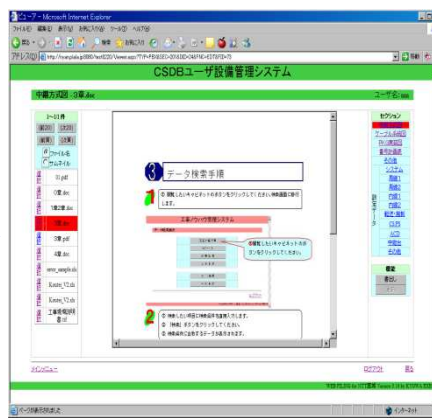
ビューア - Microsoft Internet Explorer

ファイル(F) 編集(E) 表示(V) お気に入り(A) ツール(T) ヘルプ(H)

戻る 検索 お気に入り

アドレス(D) http://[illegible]

CSDBユーザ設備管理システム

中継方式図：3章.doc

ユーザ名：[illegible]

1～11件

前20 次20

前頁 次頁

ファイル名

サムネイル

0.pdf

0章.doc

1章2章.doc

3章.doc

3章.pdf

4章.doc

error_sample.xls

Koujou_V2.xls

Koujou_V2.xls

工事標準作業.txt

3 データ検索手順

1 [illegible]

2 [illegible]

セクション

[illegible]

検索

書込

メインメニュー

ログアウト

戻る

ページが表示されました

インターネット